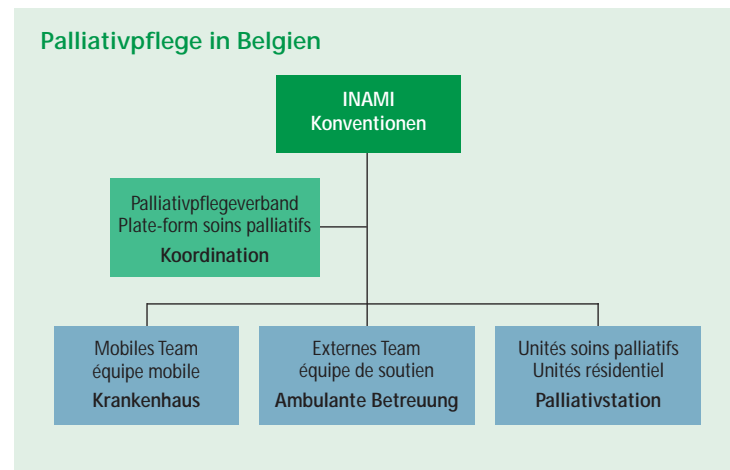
Palliativpflege in Belgien

INAMI
Konventionen

Palliativpflegeverband
Plate-form soins palliatifs
Koordination

Mobiles Team
équipe mobile
Krankenhaus

Externes Team
équipe de soutien
Ambulante Betreuung

Unités soins palliatifs
Unités résidentiel
Palliativstation